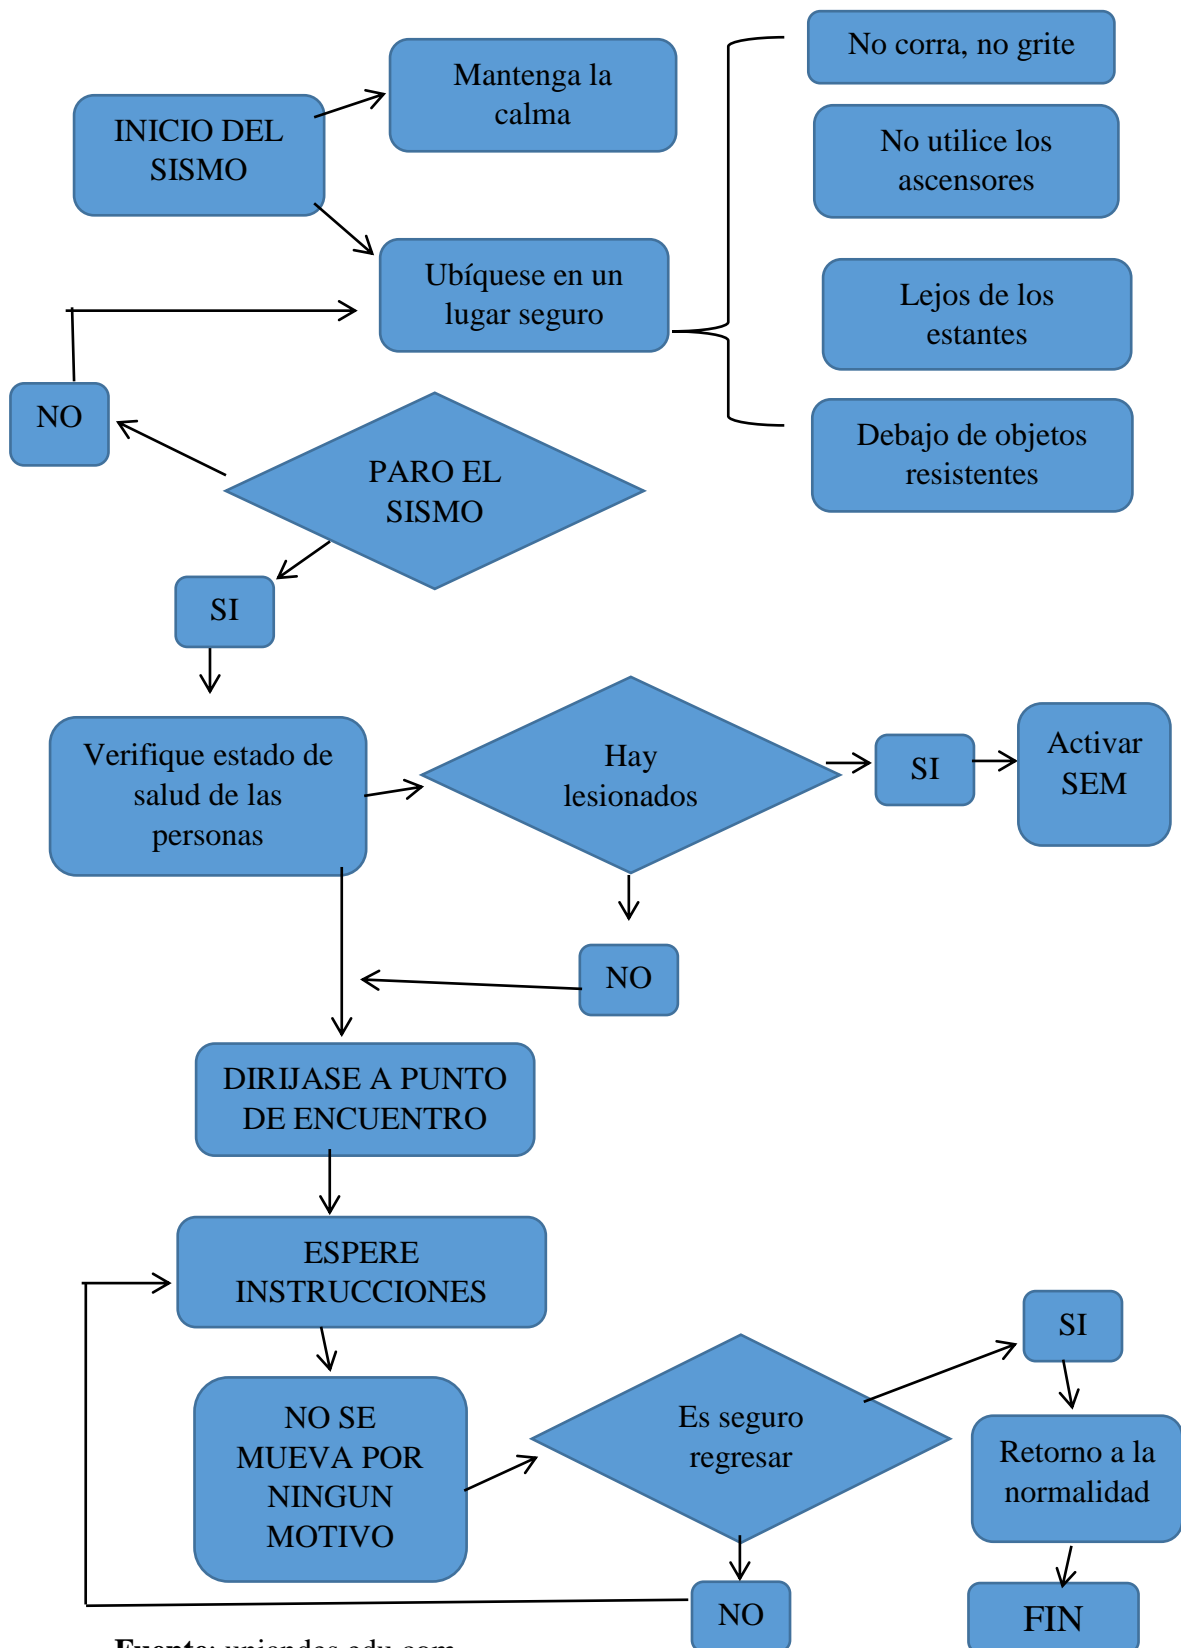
INICIO DEL SISMO

Mantenga la calma

Ubíquese en un lugar seguro

No corra, no grite

No utilice los ascensores

Lejos de los estantes

Debajo de objetos resistentes

NO

PARO EL SISMO

SI

Verifique estado de salud de las personas

Hay lesionados

SI

Activar SEM

NO

DIRIJASE A PUNTO DE ENCUENTRO

ESPERE INSTRUCCIONES

NO SE MUEVA POR NINGUN MOTIVO

Es seguro regresar

SI

Retorno a la normalidad

NO

FIN

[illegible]